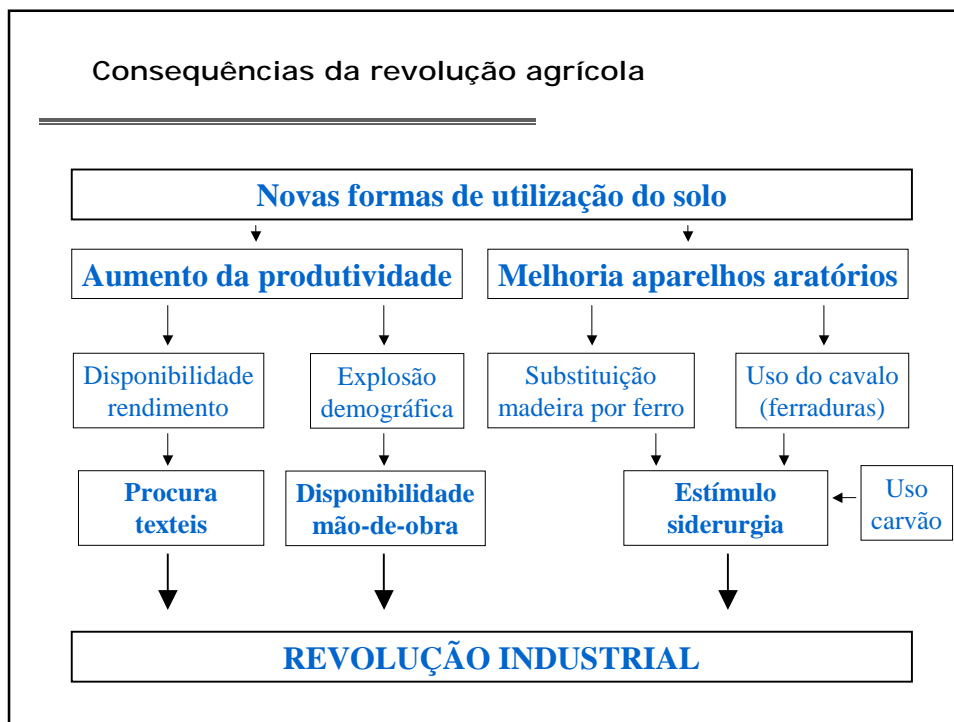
Consequências da revolução agrícola

Novas formas de utilização do solo

Aumento da produtividade

Melhoria aparelhos aratórios

Disponibilidade rendimento

Explosão demográfica

Substituição madeira por ferro

Uso do cavalo (ferraduras)

Procura texteis

Disponibilidade mão-de-obra

Estímulo siderurgia

Uso carvão

REVOLUÇÃO INDUSTRIAL